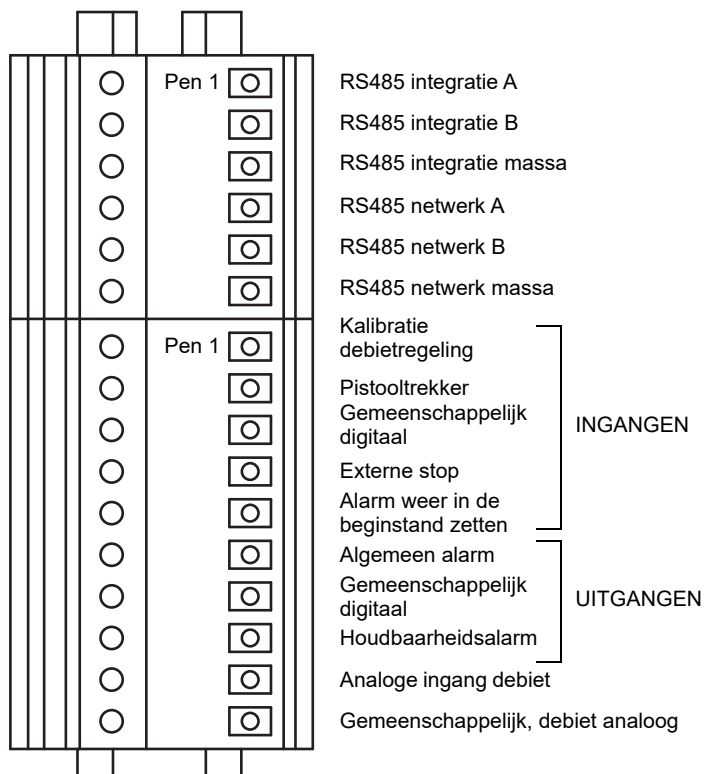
Pen 1

RS485 integratie A

RS485 integratie B

RS485 integratie massa

RS485 netwerk A

RS485 netwerk B

RS485 netwerk massa

Pen 1

Kalibratie debietregeling

Pistooltrekker

Gemeenschappelijk digitaal

Externe stop

Alarm weer in de beginstand zetten

INGANGEN

Algemeen alarm

Gemeenschappelijk digitaal

Houdbaarheidsalarm

UITGANGEN

Analoge ingang debiet

Gemeenschappelijk, debiet analoog